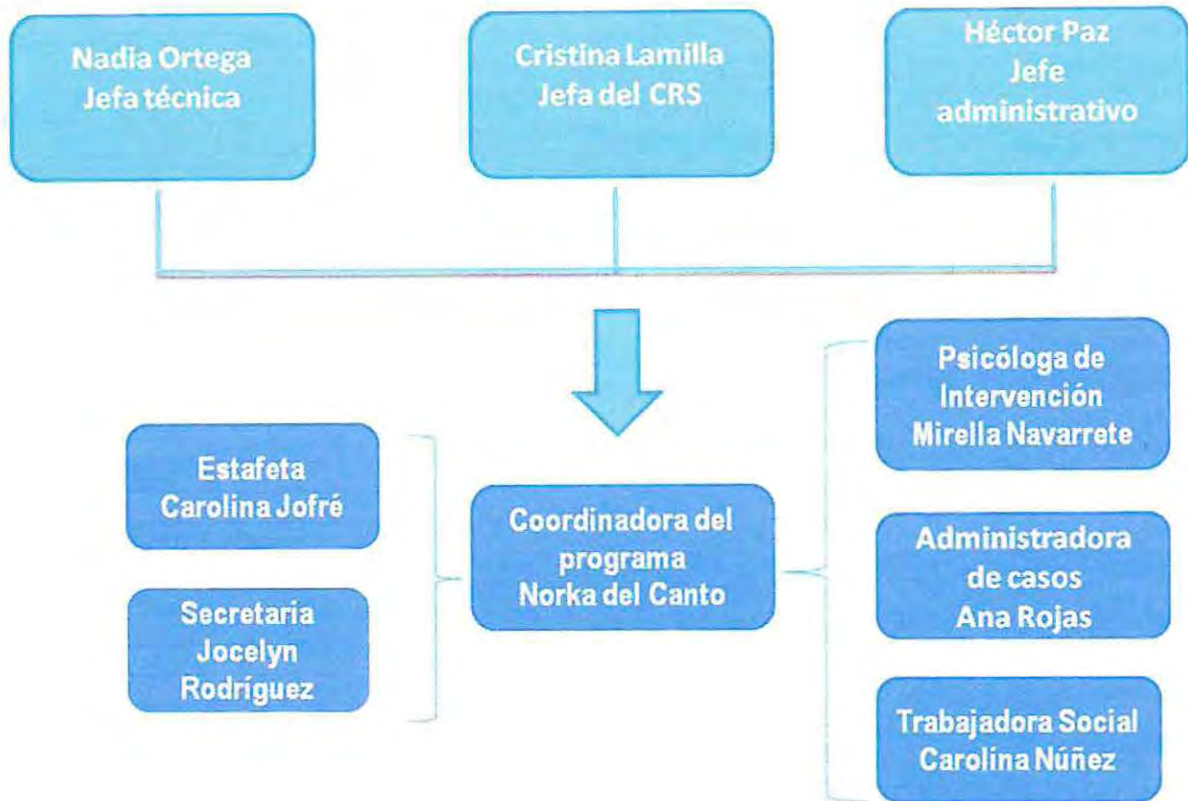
Nadia Ortega
Jefa técnica

Cristina Lamilla
Jefa del CRS

Héctor Paz
Jefe
administrativo

Estafeta
Carolina Jofré

Secretaria
Jocelyn
Rodríguez

Coordinadora del
programa
Norka del Canto

Psicóloga de
Intervención
Mirella Navarrete

Administradora
de casos
Ana Rojas

Trabajadora Social
Carolina Núñez